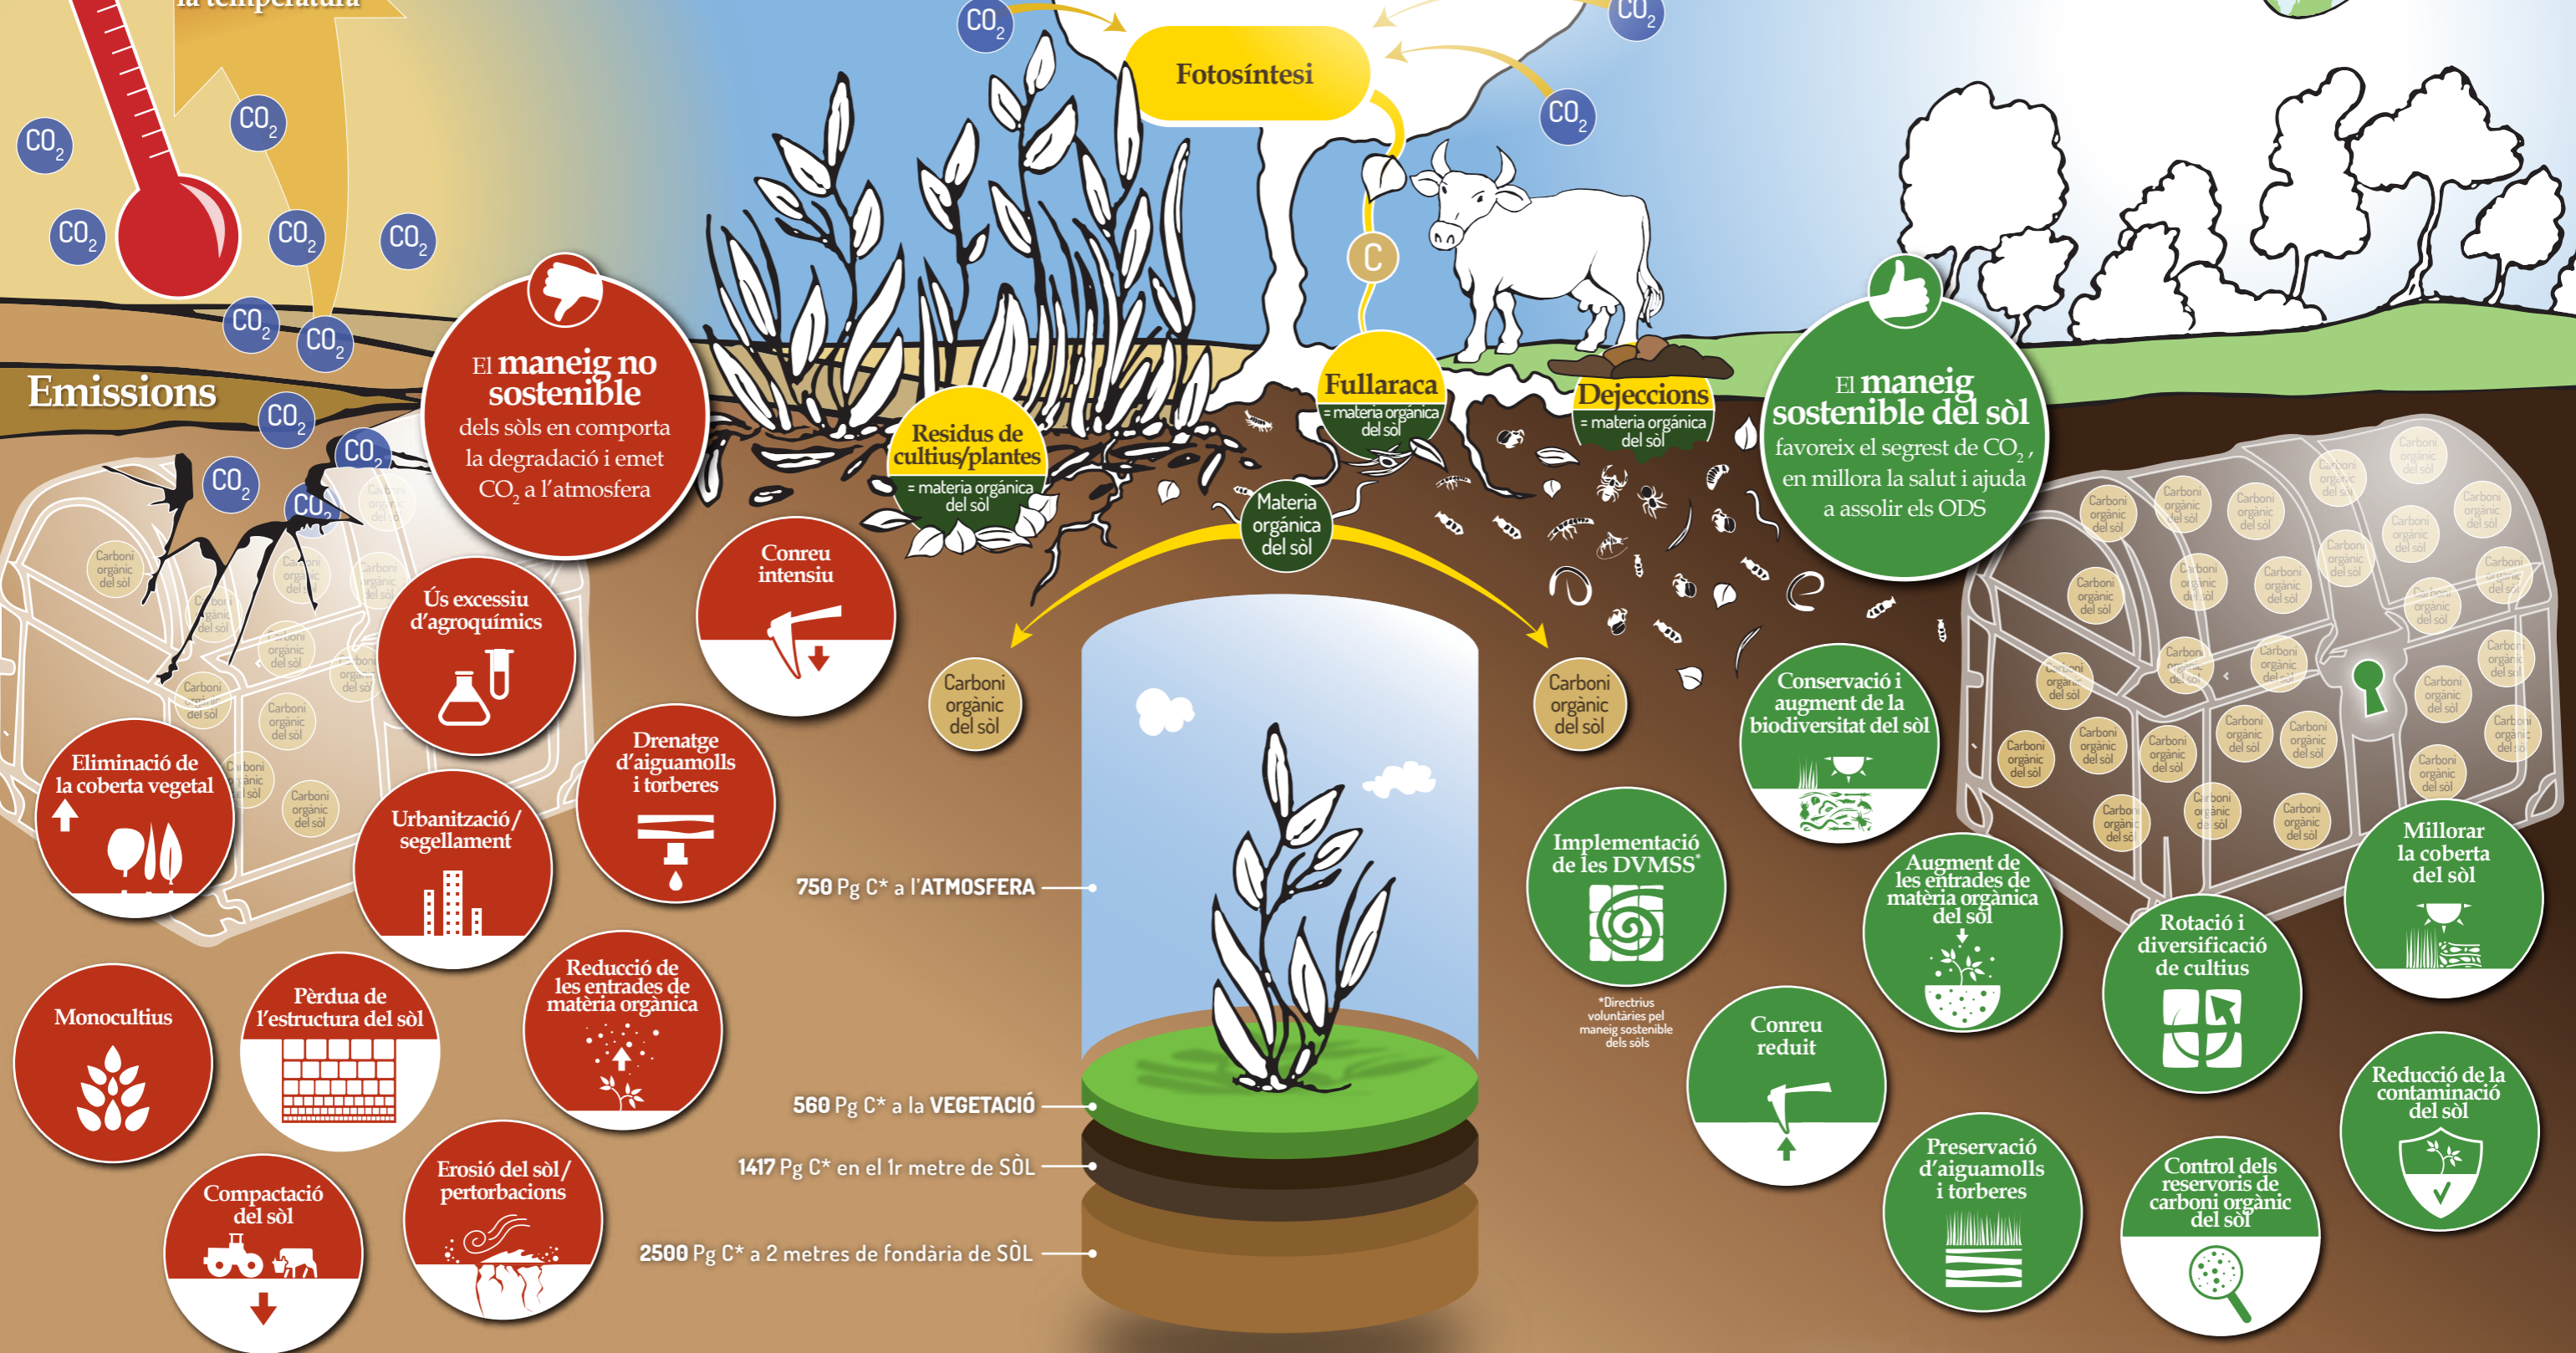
la temperatura

$CO_2$ $CO_2$ $CO_2$ $CO_2$ $CO_2$ $CO_2$ $CO_2$ $CO_2$ $CO_2$ $CO_2$ $CO_2$ $CO_2$

Emissions

Fotosíntesi

$CO_2$ $CO_2$ $CO_2$

C

El maneig no sostenible dels sòls en comporta la degradació i emet $CO_2$ a l'atmosfera

Residus de cultius/plantes
= materia orgànica del sòl

Fullaraca
= materia orgànica del sòl

Dejeccions
= materia orgànica del sòl

Materia orgánica del sòl

El maneig sostenible del sòl favoreix el segrest de $CO_2$, en millora la salut i ajuda a assolir els ODS

Carboni orgànic del sòl

Carboni orgànic del sòl

Conreu intensiu

Ús excessiu d'agroquímics

Drenatge d'aiguamolls i torberes

Eliminació de la coberta vegetal

Urbanització/ segellament

Monocultius

Pèrdua de l'estructura del sòl

Reducció de les entrades de matèria orgànica

Compactació del sòl

Erosió del sòl/ pertorbacions

750 Pg C* a l'ATMOSFERA

560 Pg C* a la VEGETACIÓ

1417 Pg C* en el 1r metre de SÒL

2500 Pg C* a 2 metres de fondària de SÒL

Conservació i augment de la biodiversitat del sòl

Implementació de les DVMSS*

*Directrius voluntàries pel maneig sostenible dels sòls

Augment de les entrades de matèria orgànica del sòl

Millorar la coberta del sòl

Rotació i diversificació de cultius

Conreu reduit

Reducció de la contaminació del sòl

Preservació d'aiguamolls i torberes

Control dels reservoris de carboni orgànic del sòl